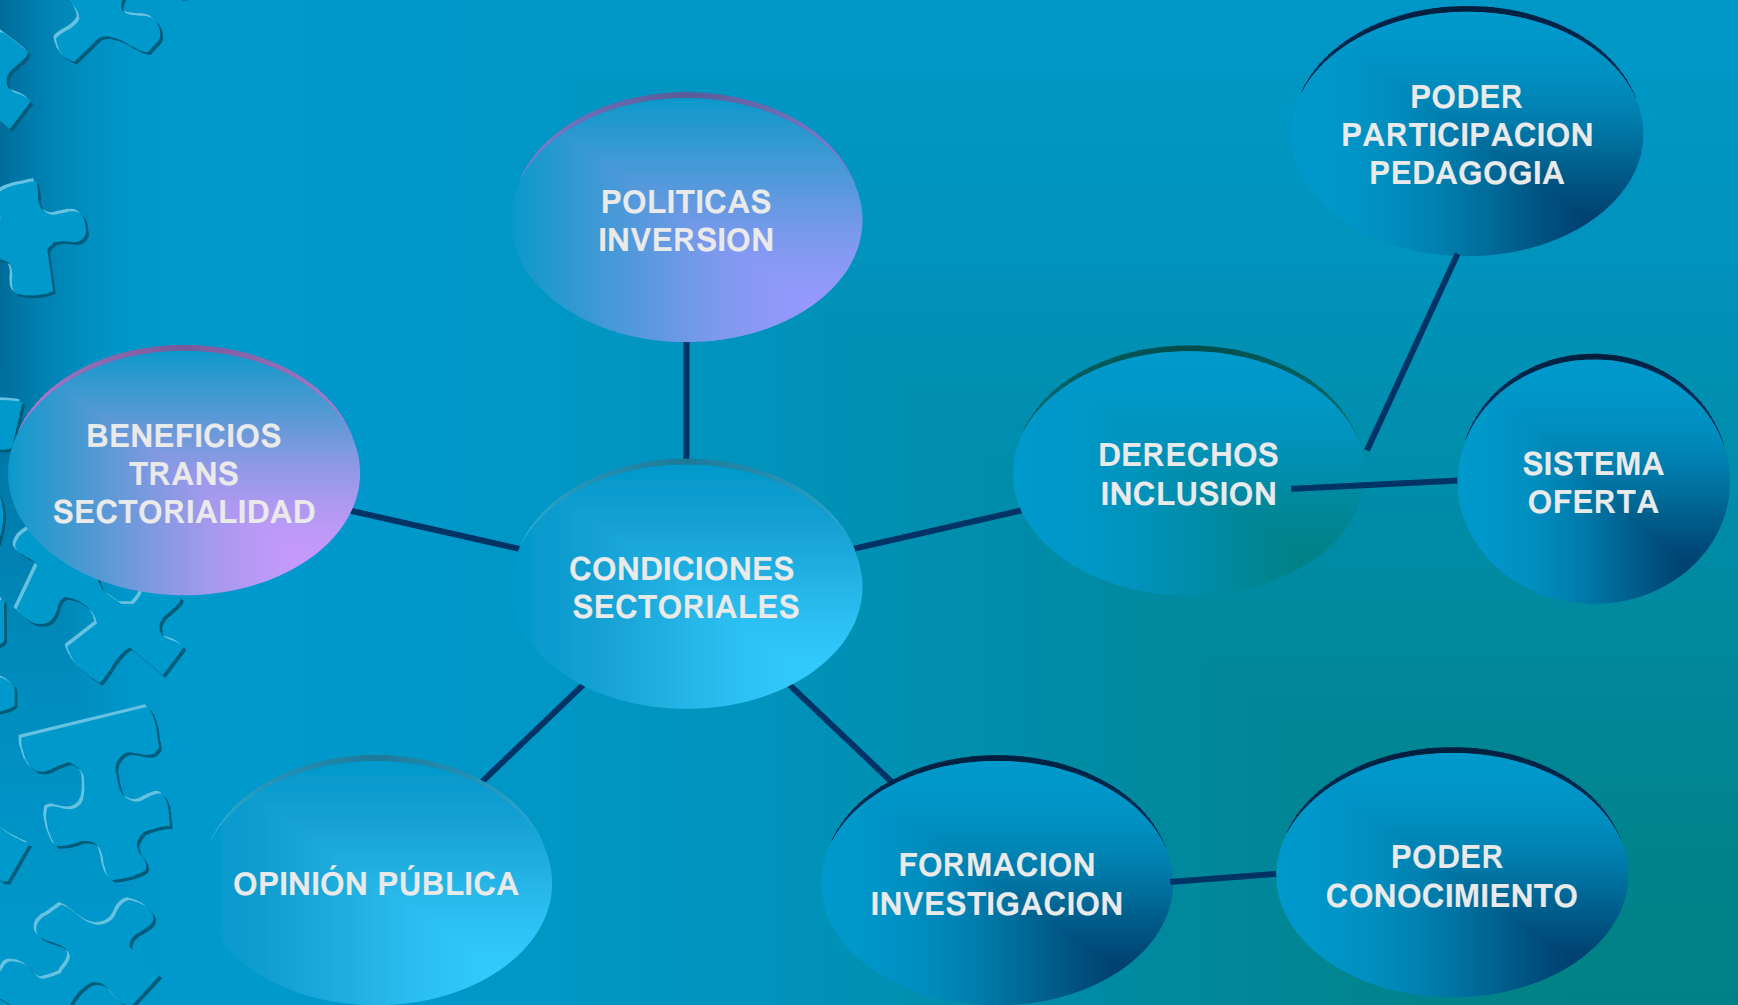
POLITICAS
INVERSION

PODER
PARTICIPACION
PEDAGOGIA

BENEFICIOS
TRANS
SECTORIALIDAD

CONDICIONES
SECTORIALES

DERECHOS
INCLUSION

SISTEMA
OFERTA

OPINIÓN PÚBLICA

FORMACION
INVESTIGACION

PODER
CONOCIMIENTO